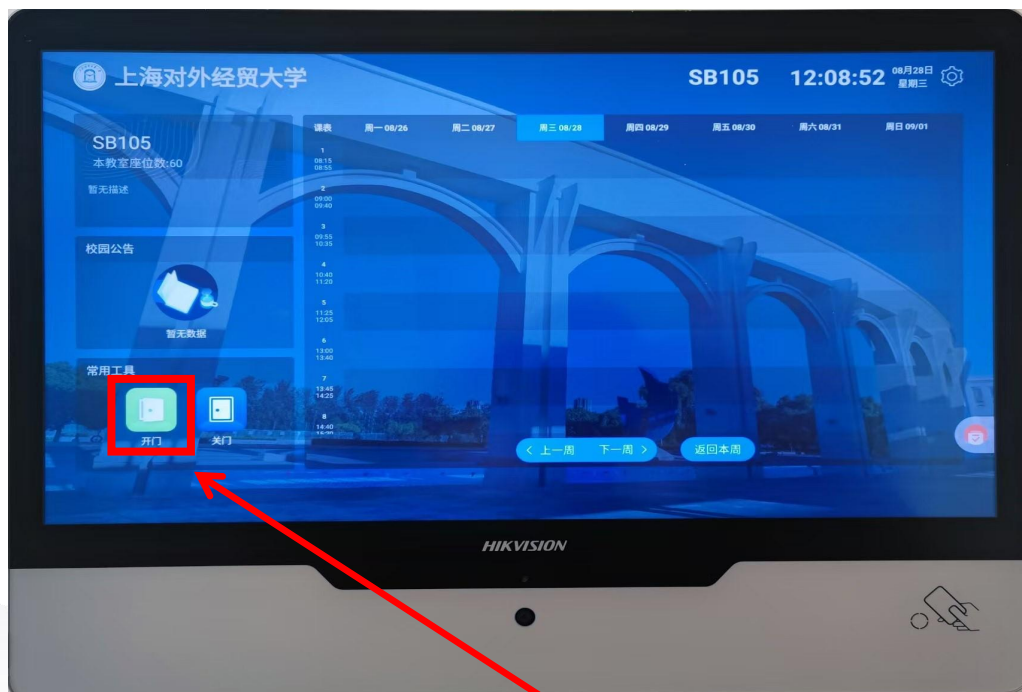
上海对外经贸大学

SB105 12:08:52 08月28日 星期三

SB105
本教室座位数:60
暂无描述

校园公告
暂无数据

常用工具
开门 关门

| 课表 | 周一 08/26 | 周二 08/27 | 周三 08/28 | 周四 08/29 | 周五 08/30 | 周六 08/31 | 周日 09/01 |
|---|---|---|---|---|---|---|---|
| 1 08:15 08:55 | | | | | | | |
| 2 09:00 09:40 | | | | | | | |
| 3 09:55 10:35 | | | | | | | |
| 4 10:40 11:20 | | | | | | | |
| 5 11:25 12:05 | | | | | | | |
| 6 13:00 13:40 | | | | | | | |
| 7 13:45 14:25 | | | | | | | |
| 8 14:40 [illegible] | | | | | | | |

< 上一周 下一周 > 返回本周

HIKVISION